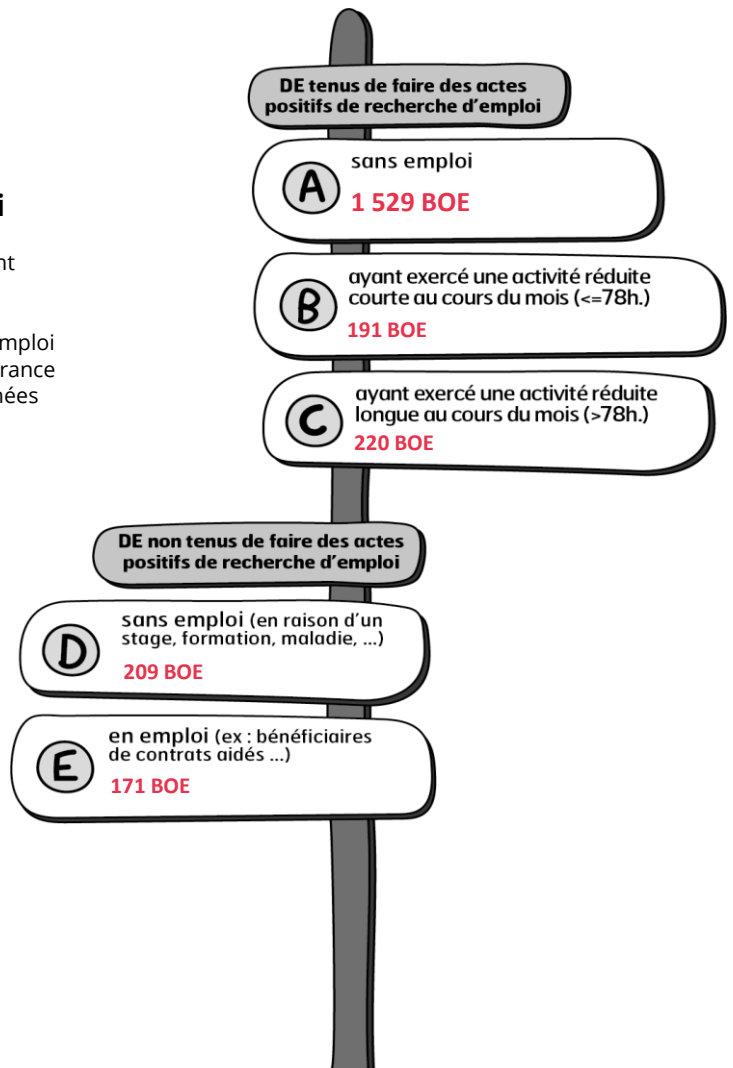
i

nt

mploi
rance
nées

DE tenus de faire des actes positifs de recherche d'emploi

A sans emploi
1 529 BOE

B ayant exercé une activité réduite courte au cours du mois (<=78h.)
191 BOE

C ayant exercé une activité réduite longue au cours du mois (>78h.)
220 BOE

DE non tenus de faire des actes positifs de recherche d'emploi

D sans emploi (en raison d'un stage, formation, maladie, ...)
209 BOE

E en emploi (ex : bénéficiaires de contrats aidés ...)
171 BOE